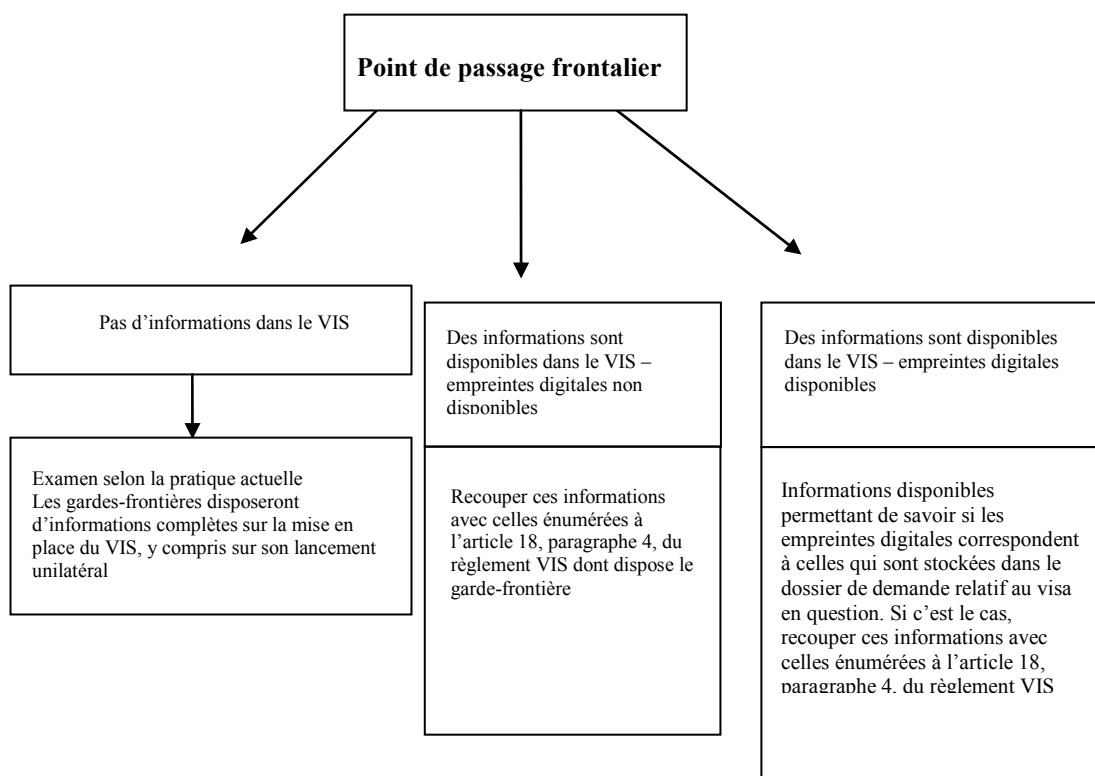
Point de passage frontalier

Pas d'informations dans le VIS

Examen selon la pratique actuelle
Les gardes-frontières disposeront d'informations complètes sur la mise en place du VIS, y compris sur son lancement unilatéral

Des informations sont disponibles dans le VIS – empreintes digitales non disponibles

Recouper ces informations avec celles énumérées à l'article 18, paragraphe 4, du règlement VIS dont dispose le garde-frontière

Des informations sont disponibles dans le VIS – empreintes digitales disponibles

Informations disponibles permettant de savoir si les empreintes digitales correspondent à celles qui sont stockées dans le dossier de demande relatif au visa en question. Si c'est le cas, recouper ces informations avec celles énumérées à l'article 18, paragraphe 4, du règlement VIS